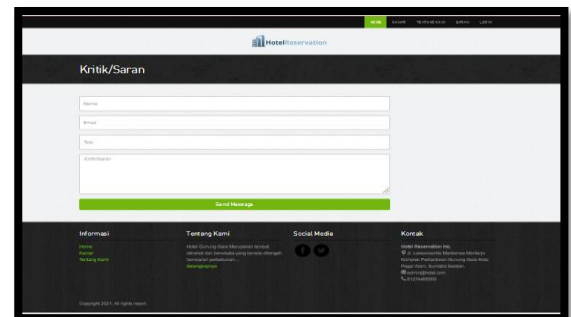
HOME KAMAR TENTANG KAMI SARAN LOGIN

HotelReservation

Kritik/Saran

Name

Email

Title

Kritik/Saran

Send Message

Informasi
Home
Kamar
Tentang Kami

Tentang Kami
Hotel Gunung Sisa Merupakan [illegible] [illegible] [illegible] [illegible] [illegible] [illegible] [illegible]
Selengkapnya

Social Media

Kontak
Hotel Reservation Inc.
Jl. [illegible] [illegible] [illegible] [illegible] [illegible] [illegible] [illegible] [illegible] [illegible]
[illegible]
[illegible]

Copyright 2021. All rights reserv.